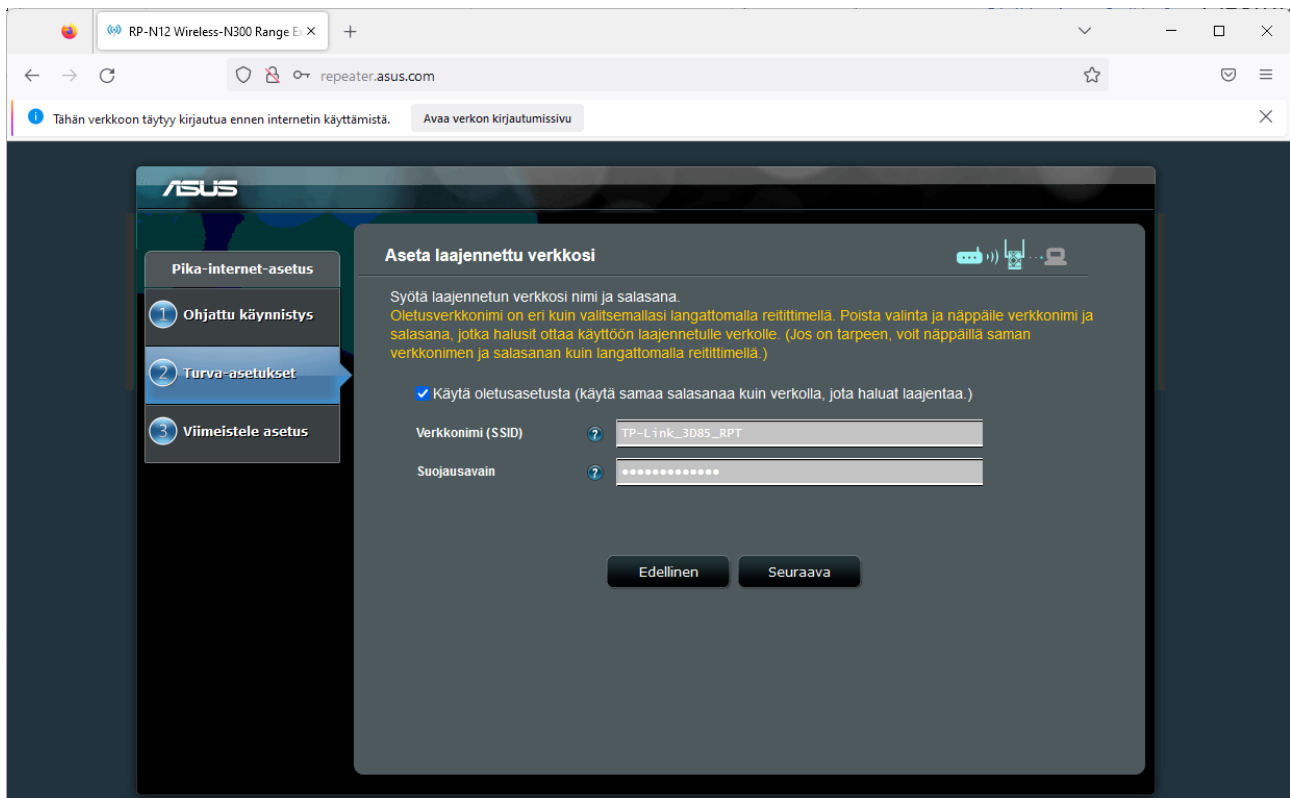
RP-N12 Wireless-N300 Range Ex ×
+

repeater.asus.com

Tähän verkkoon täytyy kirjautua ennen internetin käyttämistä.
Avaa verkon kirjautumissivu

ASUS

Pika-internet-asetus
1 Ohjattu käynnistys
2 Turva-asetukset
3 Viimeistele asetus

Aseta laajennettu verkkosi

Syötä laajennetun verkkosi nimi ja salasana.
Oletusverkkonimi on eri kuin valitsemallasi langattomalla reitittimellä. Poista valinta ja näppäile verkkonimi ja salasana, jotka halusit ottaa käyttöön laajennetulle verkolle. (Jos on tarpeen, voit näppäillä saman verkkonimen ja salasanan kuin langattomalla reitittimellä.)

Käytä oletusasetusta (käytä samaa salasanaa kuin verkolla, jota haluat laajentaa.)

Verkkonimi (SSID) TP-Link_3D85_RPT
Suojausavain ••••••••••••••

Edellinen
Seuraava